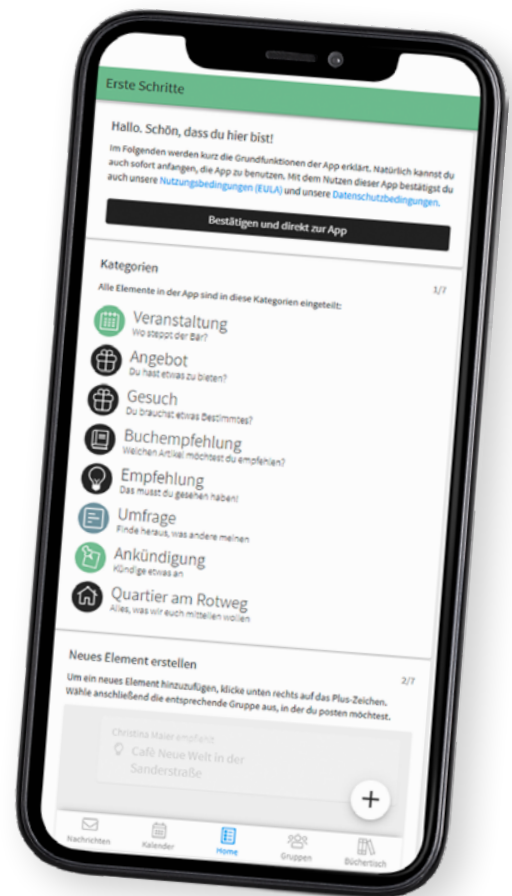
Erste Schritte

Hallo. Schön, dass du hier bist!

Im Folgenden werden kurz die Grundfunktionen der App erklärt. Natürlich kannst du auch sofort anfangen, die App zu benutzen. Mit dem Nutzen dieser App bestätigst du auch unsere Nutzungsbedingungen (EULA) und unsere Datenschutzbedingungen.

Bestätigen und direkt zur App

Kategorien

1/7

Alle Elemente in der App sind in diese Kategorien eingeteilt:

Veranstaltung
Wo steppt der Bär?

Angebot
Du hast etwas zu bieten?

Gesuch
Du brauchst etwas Bestimmtes?

Buchempfehlung
Welchen Artikel möchtest du empfehlen?

Empfehlung
Das musst du gesehen haben!

Umfrage
Finde heraus, was andere meinen

Ankündigung
Kündige etwas an

Quartier am Rotweg
Alles, was wir euch mitteilen wollen

Neues Element erstellen

2/7

Um ein neues Element hinzuzufügen, klicke unten rechts auf das Plus-Zeichen. Wähle anschließend die entsprechende Gruppe aus, in der du posten möchtest.

Christina Maier empfiehlt
Café Neue Welt in der Sanderstraße

+

Nachrichten Kalender Home Gruppen Büchertisch